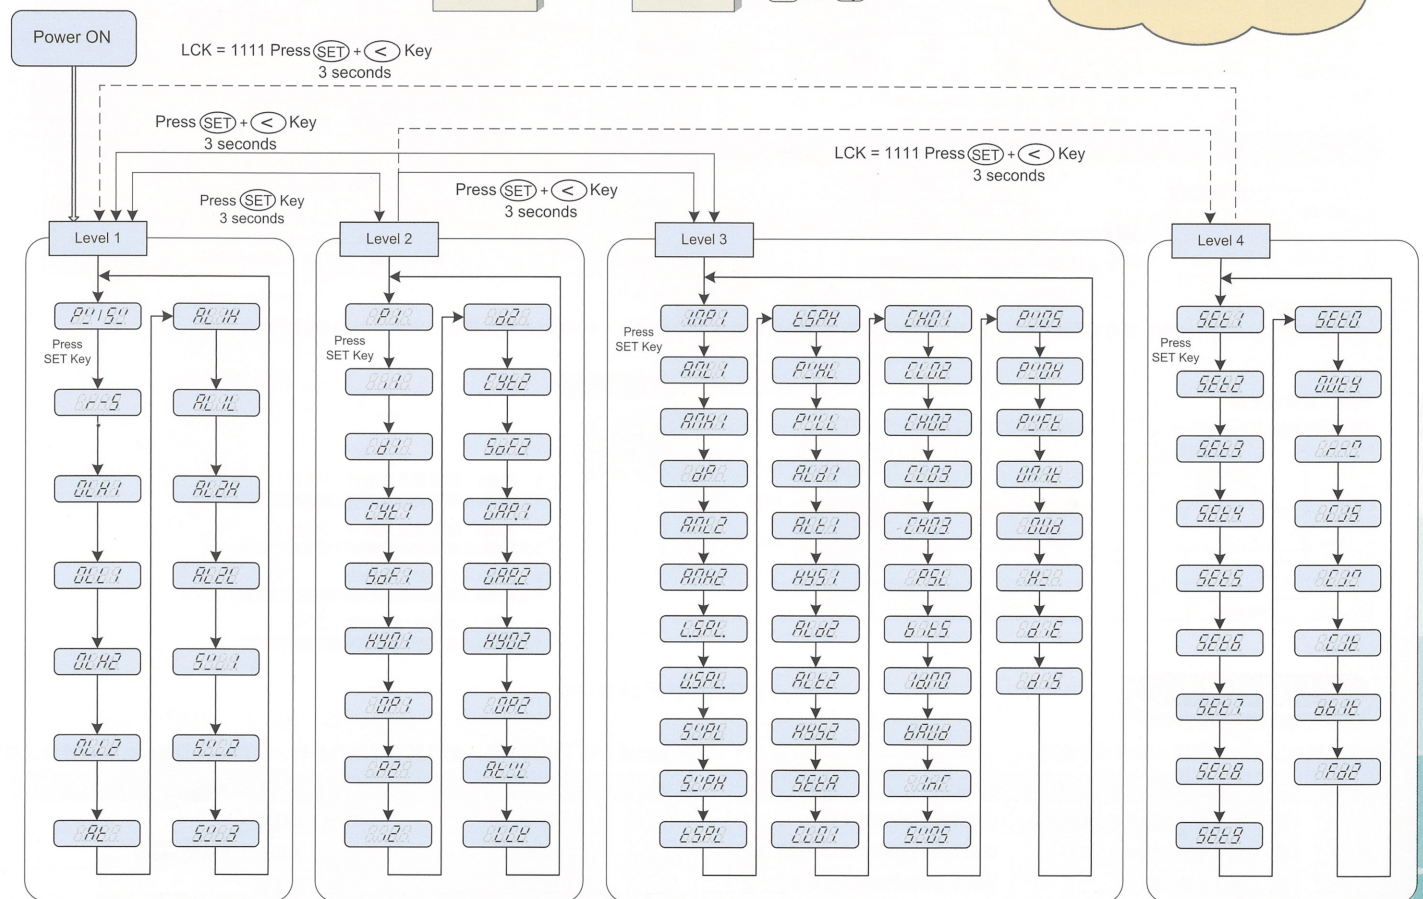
Power ON

LCK = 1111 Press SET + < Key 3 seconds

Press SET + < Key 3 seconds

Press SET Key 3 seconds

Press SET + < Key 3 seconds

LCK = 1111 Press SET + < Key 3 seconds

Level 1

PVSV
Press SET Key
r-S
OLH1
OLL1
OLH2
OLL2
At

AL1H
AL1L
AL2H
AL2L
SV1
SV2
SV3

Level 2

P1
Press SET Key
I1
d1
CYt1
SoF1
HYO1
OP1
P2
I2

d2
CYt2
SoF2
GAP1
GAP2
HYO2
OP2
AtVL
LCK

Level 3

INP1
Press SET Key
ANL1
ANH1
dP
ANL2
ANH2
LSPL
USPL
SVPL
SVPH
tSPL

tSPH
PVHL
PVLL
ALd1
ALt1
HYS1
ALd2
ALt2
HYS2
SEtA
CLO1

CHO1
CLO2
CHO2
CLO3
CHO3
PSL
btS
IdNO
bAUd
dnC
SVOS

PVOS
PVOH
PVFt
UNIt
OUd
SH-S
dIE
dIS

Level 4

SEt1
Press SET Key
SEt2
SEt3
SEt4
SEt5
SEt6
SEt7
SEt8
SEt9

SEt0
OUtY
PAPO
CJS
CJO
CJE
obIt
Fd2